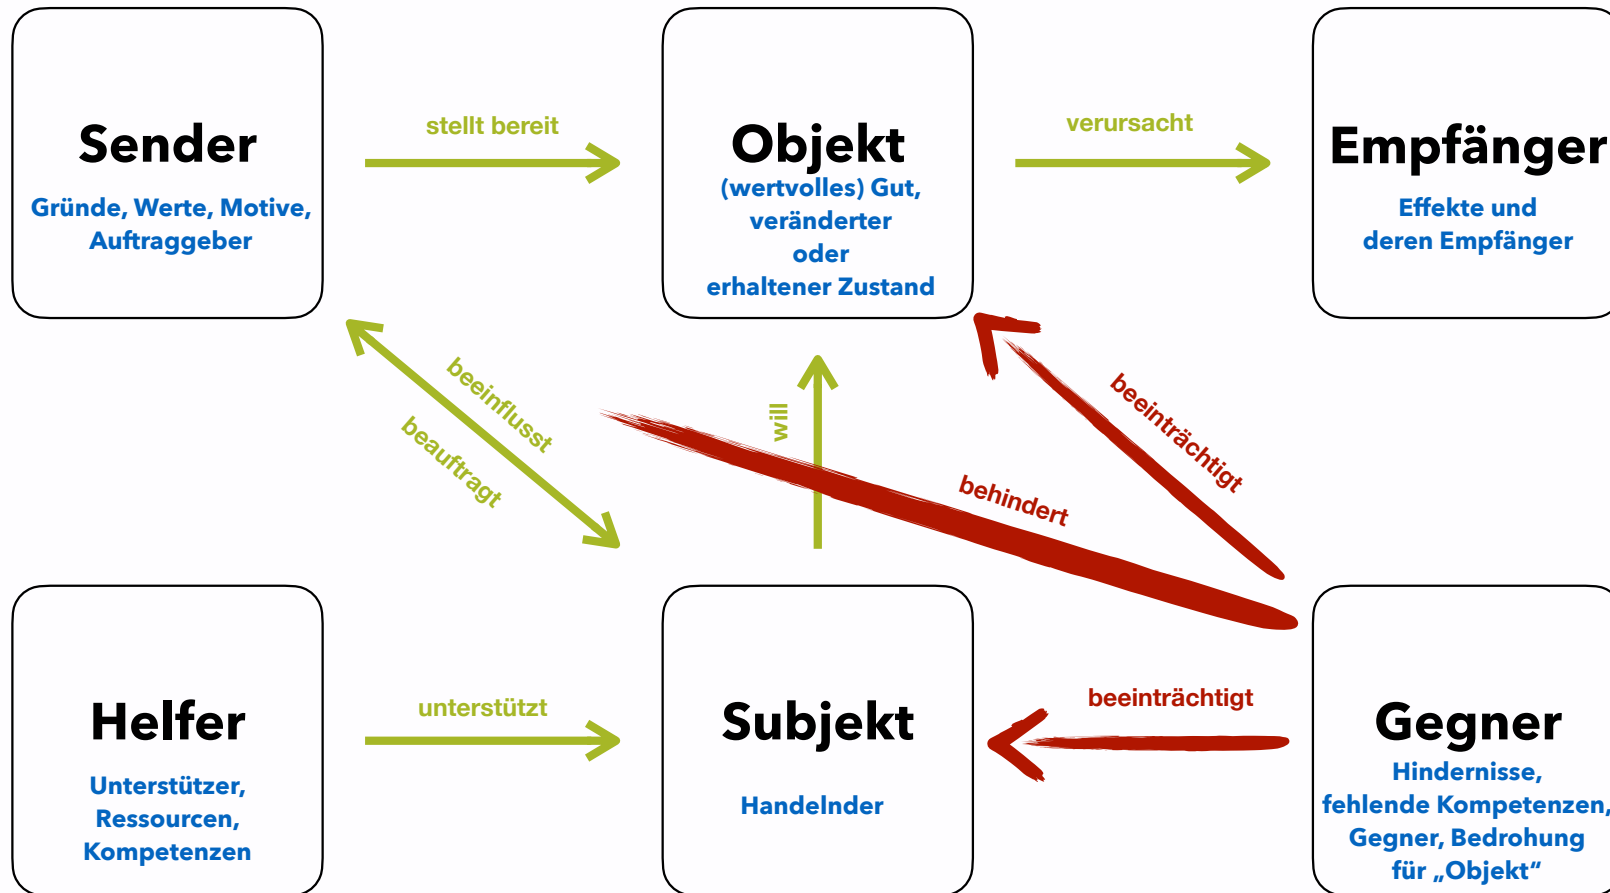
Sender
Gründe, Werte, Motive, Auftraggeber

stellt bereit

Objekt
(wertvolles) Gut, veränderter oder erhaltener Zustand

verursacht

Empfänger
Effekte und deren Empfänger

beeinflusst

beauftragt

will

behindert

beeinträchtigt

Helfer
Unterstützer, Ressourcen, Kompetenzen

unterstützt

Subjekt
Handelnder

beeinträchtigt

Gegner
Hindernisse, fehlende Kompetenzen, Gegner, Bedrohung für „Objekt“